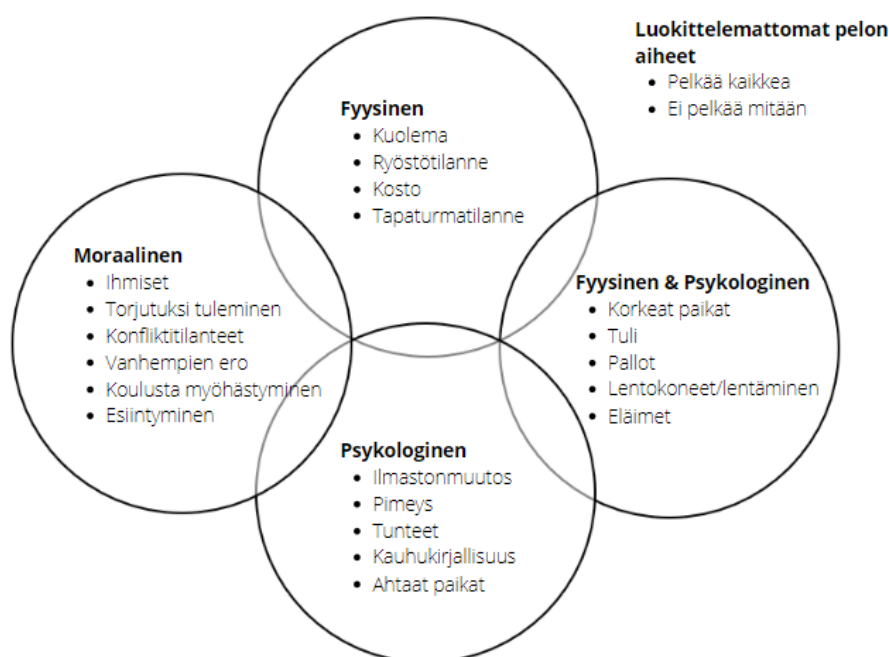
Luokittelemattomat pelon aiheet
- Pelkää kaikkea
- Ei pelkää mitään

Fyysinen
- Kuolema
- Ryöstötilanne
- Kosto
- Tapaturmatilanne

Moraalinen
- Ihmiset
- Torjutuksi tuleminen
- Konfliktitilanteet
- Vanhempien ero
- Koulusta myöhästyminen
- Esiintyminen

Fyysinen & Psykologinen
- Korkeat paikat
- Tuli
- Pallot
- Lentokoneet/lentäminen
- Eläimet

Psykologinen
- Ilmastonmuutos
- Pimeys
- Tunteet
- Kauhukirjallisuus
- Ahtaat paikat